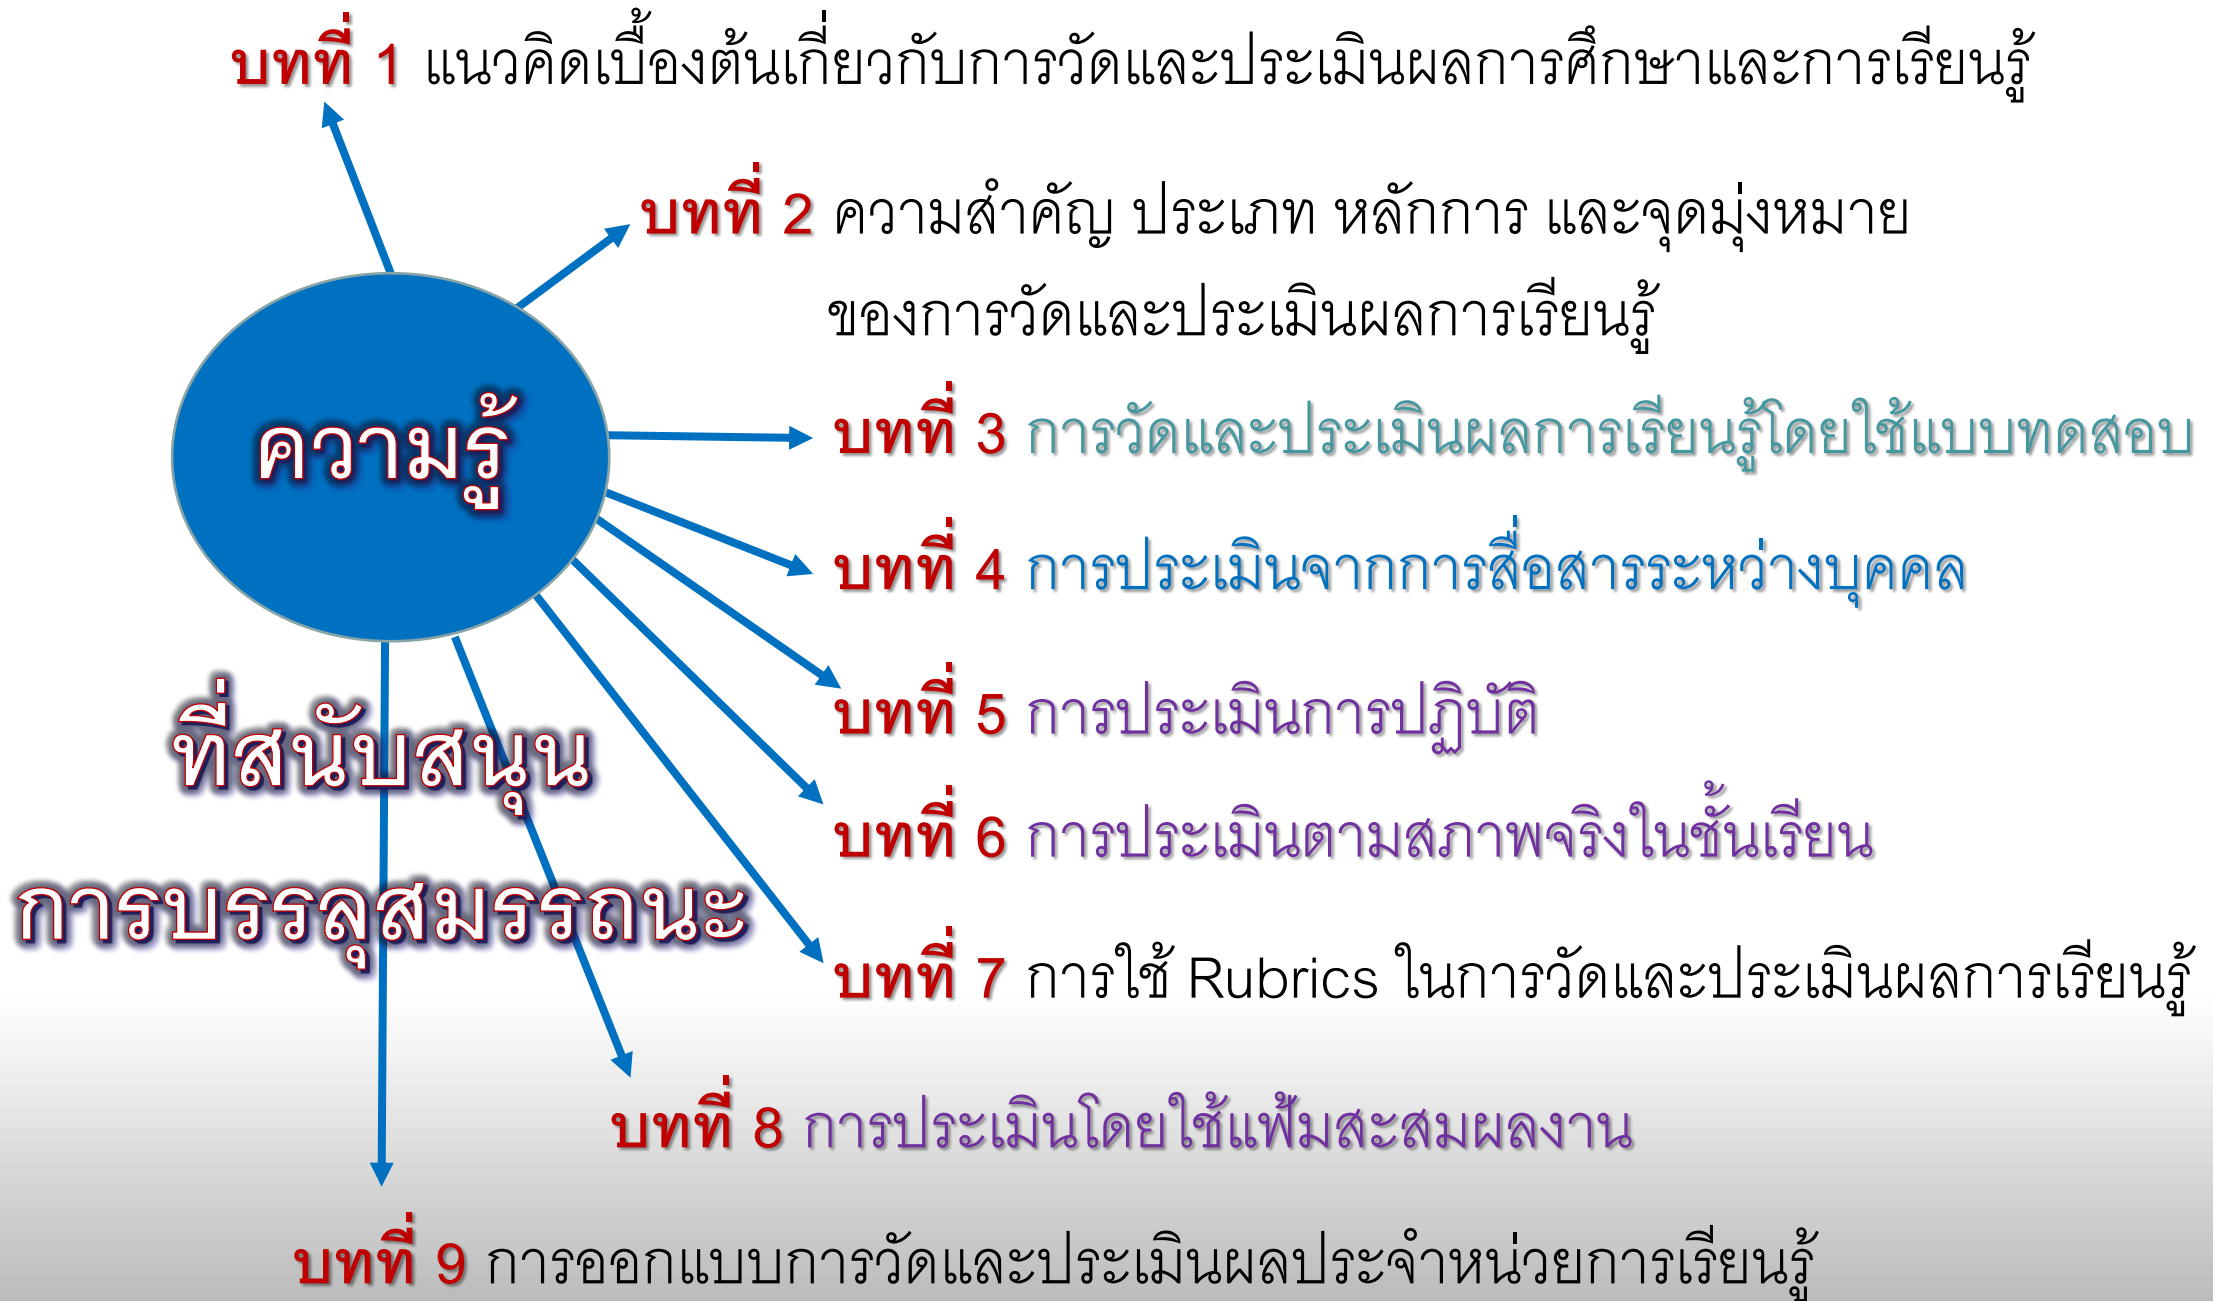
บทที่ 1 แนวคิดเบื้องต้นเกี่ยวกับการวัดและประเมินผลการศึกษาและการเรียนรู้

บทที่ 2 ความสำคัญ ประเภท หลักการ และจุดมุ่งหมายของการวัดและประเมินผลการเรียนรู้

ความรู้

บทที่ 3 การวัดและประเมินผลการเรียนรู้โดยใช้แบบทดสอบ

บทที่ 4 การประเมินจากการสื่อสารระหว่างบุคคล

บทที่ 5 การประเมินการปฏิบัติ

ที่สนับสนุน

บทที่ 6 การประเมินตามสภาพจริงในชั้นเรียน

การบรรลุสมรรถนะ

บทที่ 7 การใช้ Rubrics ในการวัดและประเมินผลการเรียนรู้

บทที่ 8 การประเมินโดยใช้แฟ้มสะสมผลงาน

บทที่ 9 การออกแบบการวัดและประเมินผลประจำหน่วยการเรียนรู้